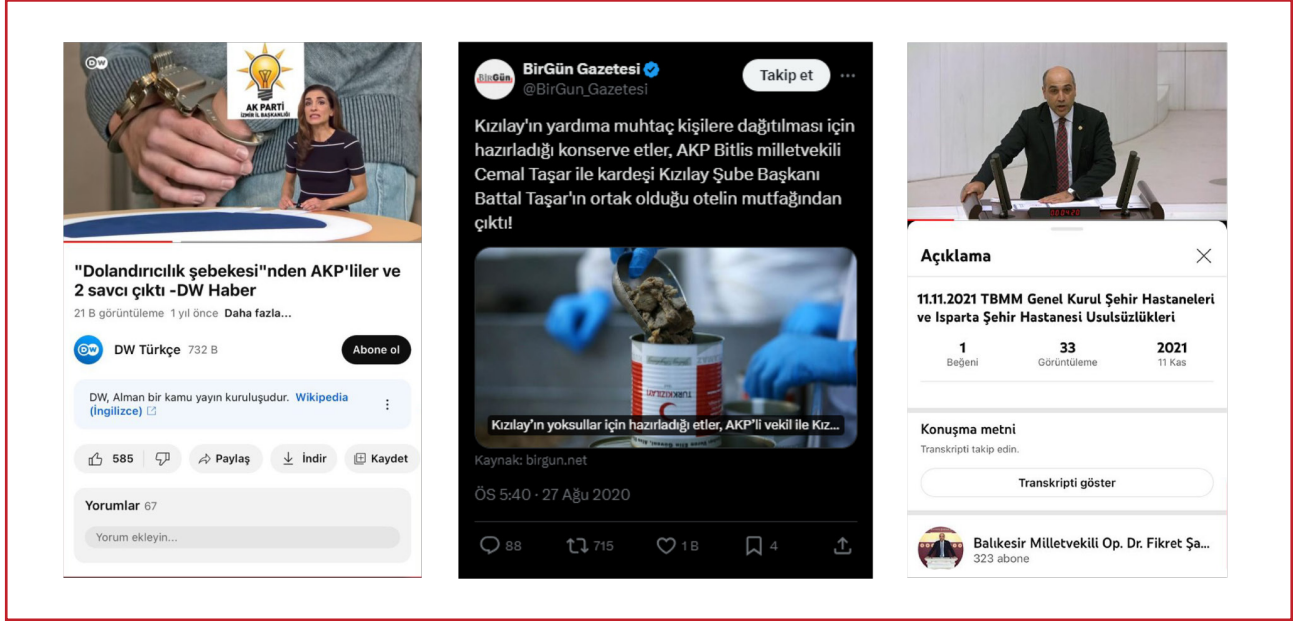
DW

AK PARTİ
İZMİR İL BAŞKANLIĞI

"Dolandırıcılık şebekesi"nden AKP'liler ve 2 savcı çıktı -DW Haber

21 B görüntüleme 1 yıl önce Daha fazla...

DW Türkçe 732 B

Abone ol

DW, Alman bir kamu yayın kuruluşudur. Wikipedia (İngilizce)

585

Paylaş

İndir

Kaydet

Yorumlar 67

Yorum ekleyin...

BirGün Gazetesi
@BirGun_Gazetesi

Takip et

Kızılay'ın yardıma muhtaç kişilere dağıtılması için hazırladığı konserve etler, AKP Bitlis milletvekili Cemal Taşar ile kardeşi Kızılay Şube Başkanı Battal Taşar'ın ortak olduğu otelin mutfağından çıktı!

Kızılay'ın yoksullar için hazırladığı etler, AKP'li vekil ile Kız...

Kaynak: birgun.net

ÖS 5:40 · 27 Ağu 2020

88 715 1 B 4

Açıklama

11.11.2021 TBMM Genel Kurul Şehir Hastaneleri ve Isparta Şehir Hastanesi Usulsüzlükleri

| 1 | 33 | 2021 |
|---|---|---|
| Beğeni | Görüntüleme | 11 Kas |

Konuşma metni

Transkripti takip edin.

Transkripti göster

Balıkesir Milletvekili Op. Dr. Fikret Şa...
323 abone